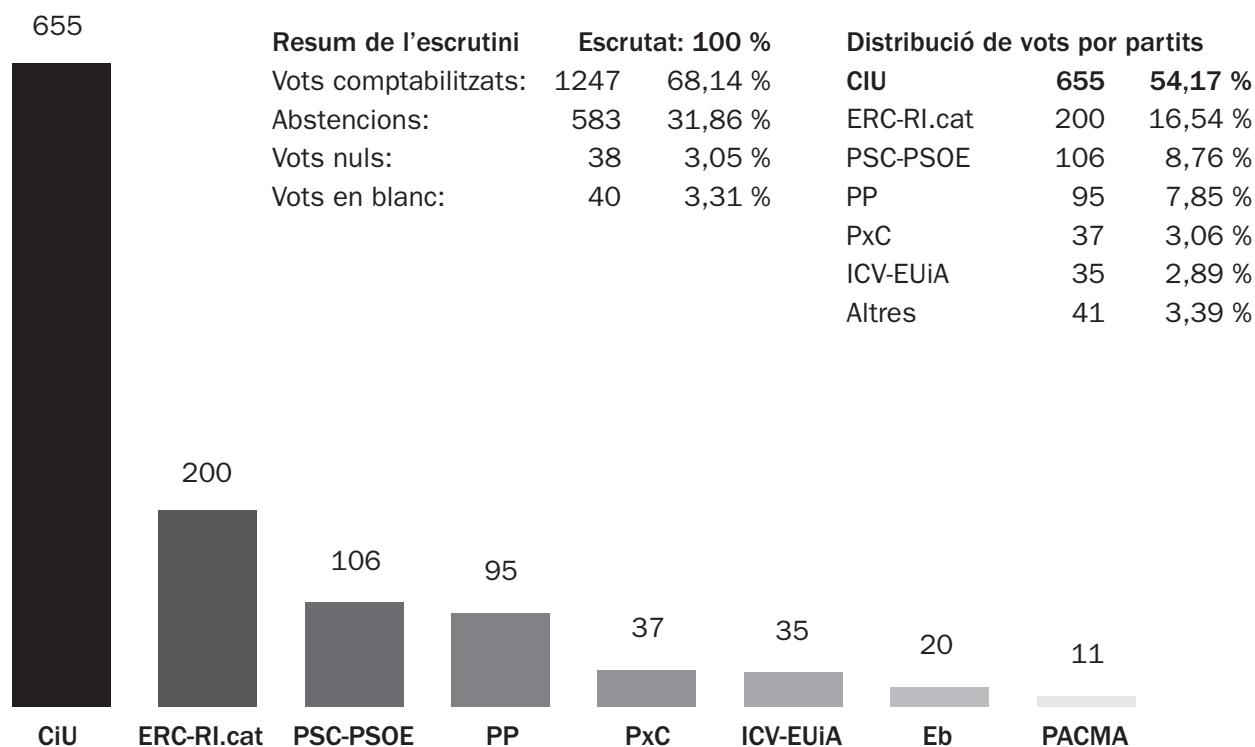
655

| Resum de l’escrutini | | Escrutat: 100 % |
|---|---|---|
| Vots comptabilitzats: | 1247 | 68,14 % |
| Abstencions: | 583 | 31,86 % |
| Vots nuls: | 38 | 3,05 % |
| Vots en blanc: | 40 | 3,31 % |

Distribució de vots por partits

| | | |
|---|---|---|
| CIU | 655 | 54,17 % |
| ERC-RI.cat | 200 | 16,54 % |
| PSC-PSOE | 106 | 8,76 % |
| PP | 95 | 7,85 % |
| PxC | 37 | 3,06 % |
| ICV-EUiA | 35 | 2,89 % |
| Altres | 41 | 3,39 % |

200
106
95
37
35
20
11

CiU ERC-RI.cat PSC-PSOE PP PxC ICV-EUiA Eb PACMA